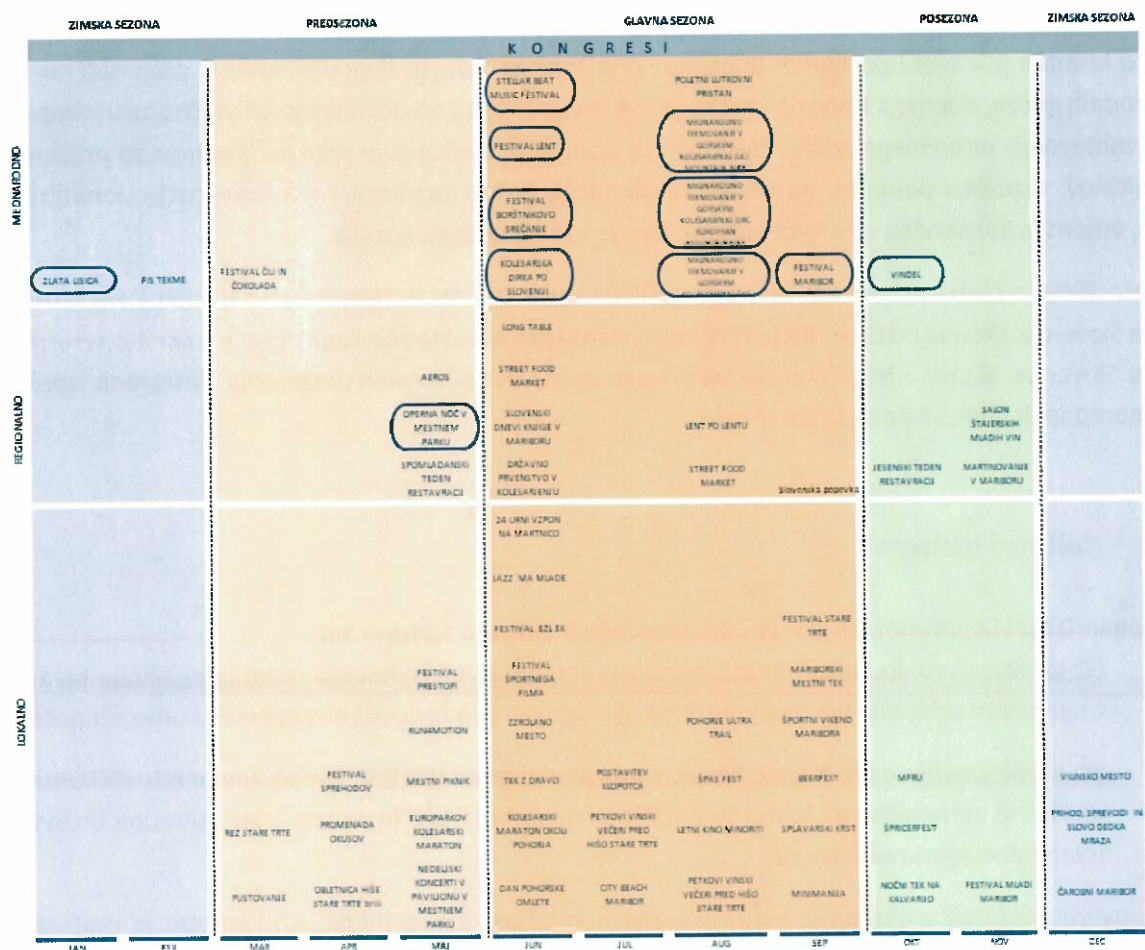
ZIMSKA SEZONA PREDSEZONA GLAVNA SEZONA POSEZONA ZIMSKA SEZONA

K O N G R E S I

MEDNARODNO

STELLAR BEAT MUSIC FESTIVAL
POLETNI LUTKOVNI PRISTAN
FESTIVAL LENT
MEDNARODNO TEKMOVANJE V GORSKEM KOLESARJENJU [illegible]
FESTIVAL BORŠTNIKOVO SREČANJE
MEDNARODNO TEKMOVANJE V GORSKEM KOLESARJENJU EUROPEAN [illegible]
ZLATA LISICA
FIS TEKME
FESTIVAL ČILI IN ČOKOLADA
KOLESARSKA DIRKA PO SLOVENIJI
MEDNARODNO TEKMOVANJE V GORSKEM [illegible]
FESTIVAL MARIBOR
VINDEL

REGIONALNO

LONG TABLE
AEROS
STREET FOOD MARKET
OPERNA NOČ V MESTNEM PARKU
SLOVENSKI DNEVI KNJIGE V MARIBORU
LENT PO LENTU
SALON ŠTAJERSKIH MLADIH VIN
SPOMLADANSKI TEDEN RESTAVRACIJ
DRŽAVNO PRVENSTVO V KOLESARJENJU
STREET FOOD MARKET
Slovenska popevka
JESENSKI TEDEN RESTAVRACIJ
MARTINOVANJE V MARIBORU

LOKALNO

24 URNI VZPON NA MARTNICO
JAZZ 'MA MLADE
FESTIVAL EZLEK
FESTIVAL STARE TRTE
FESTIVAL PRESTOPI
FESTIVAL ŠPORTNEGA FILMA
MARIBORSKI MESTNI TEK
RUN4MOTION
ZIZROLANO MESTO
POHORJE ULTRA TRAIL
ŠPORTNI VIKEND MARIBORA
FESTIVAL SPREHODOV
MESTNI PIKNIK
TEK Z DRAVO
POSTAVITEV KLOPOTCA
ŠPAS FEST
BEERFEST
MPRU
VIJANSKO MESTO
REZ STARE TRTE
PROMENADA OKUSOV
EUROPARKOV KOLESARSKI MARATON
KOLESARSKI MARATON OKOLI POHORJA
PETKOVI VINSKI VEČERI PRED HIŠO STARE TRTE
LETNI KINO MINORITI
SPLAVARSKI KRST
ŠPRICERFEST
PRIHOD, SPREVOD IN SLOVO DEDKA MRAZA
PUSTOVANJE
OBLETNICA HIŠE STARE TRTE
NEDELJSKI KONCERTI V PAVILJONU V MESTNEM PARKU
DAN POHORSKE OMLETE
CITY BEACH MARIBOR
PETKOVI VINSKI VEČERI PRED HIŠO STARE TRTE
MINIMANIA
NOČNI TEK NA KALVARIJO
FESTIVAL MLADI MARIBOR
ČAROBNI MARIBOR

JAN FEB MAR APR MAJ JUN JUL AUG SEP OKT NOV DEC